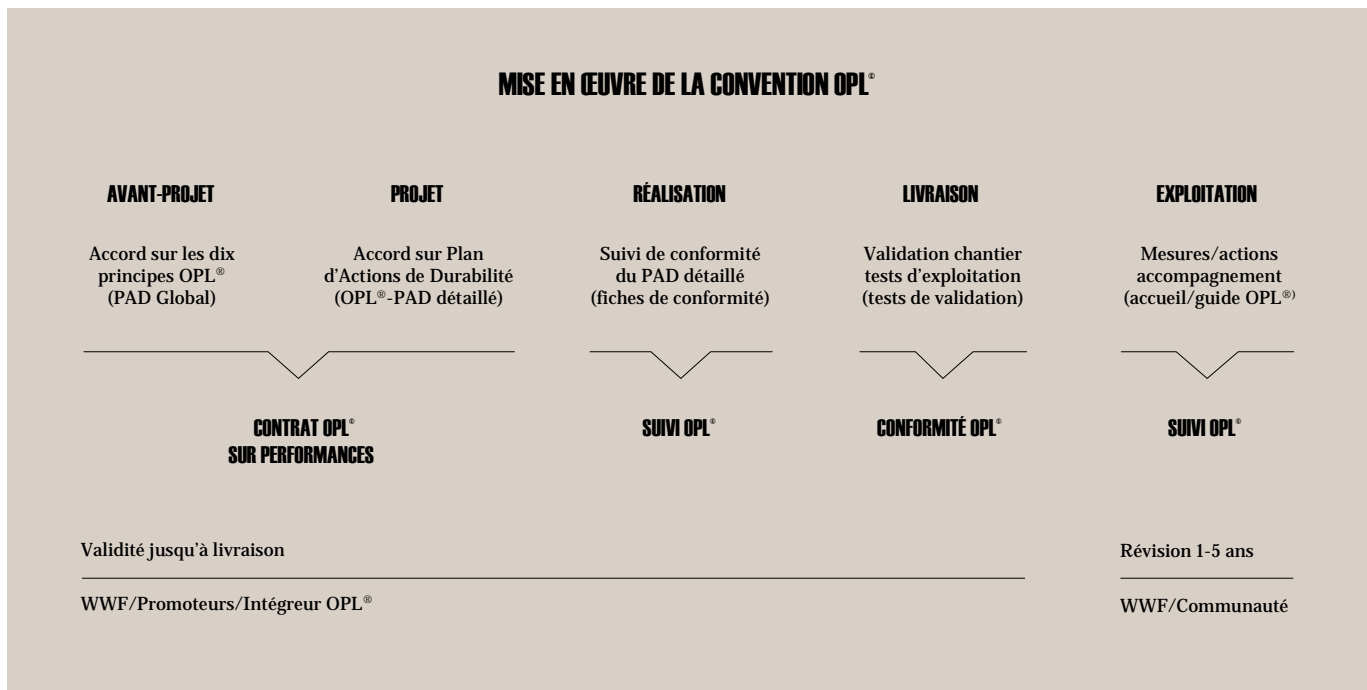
MISE EN ŒUVRE DE LA CONVENTION OPL®

AVANT-PROJET

Accord sur les dix principes OPL® (PAD Global)

PROJET

Accord sur Plan d'Actions de Durabilité (OPL®-PAD détaillé)

RÉALISATION

Suivi de conformité du PAD détaillé (fiches de conformité)

LIVRAISON

Validation chantier tests d'exploitation (tests de validation)

EXPLOITATION

Mesures/actions accompagnement (accueil/guide OPL®)

CONTRAT OPL® SUR PERFORMANCES

SUIVI OPL®

CONFORMITÉ OPL®

SUIVI OPL®

Validité jusqu'à livraison

WWF/Promoteurs/Intégreur OPL®

Révision 1-5 ans

WWF/Communauté